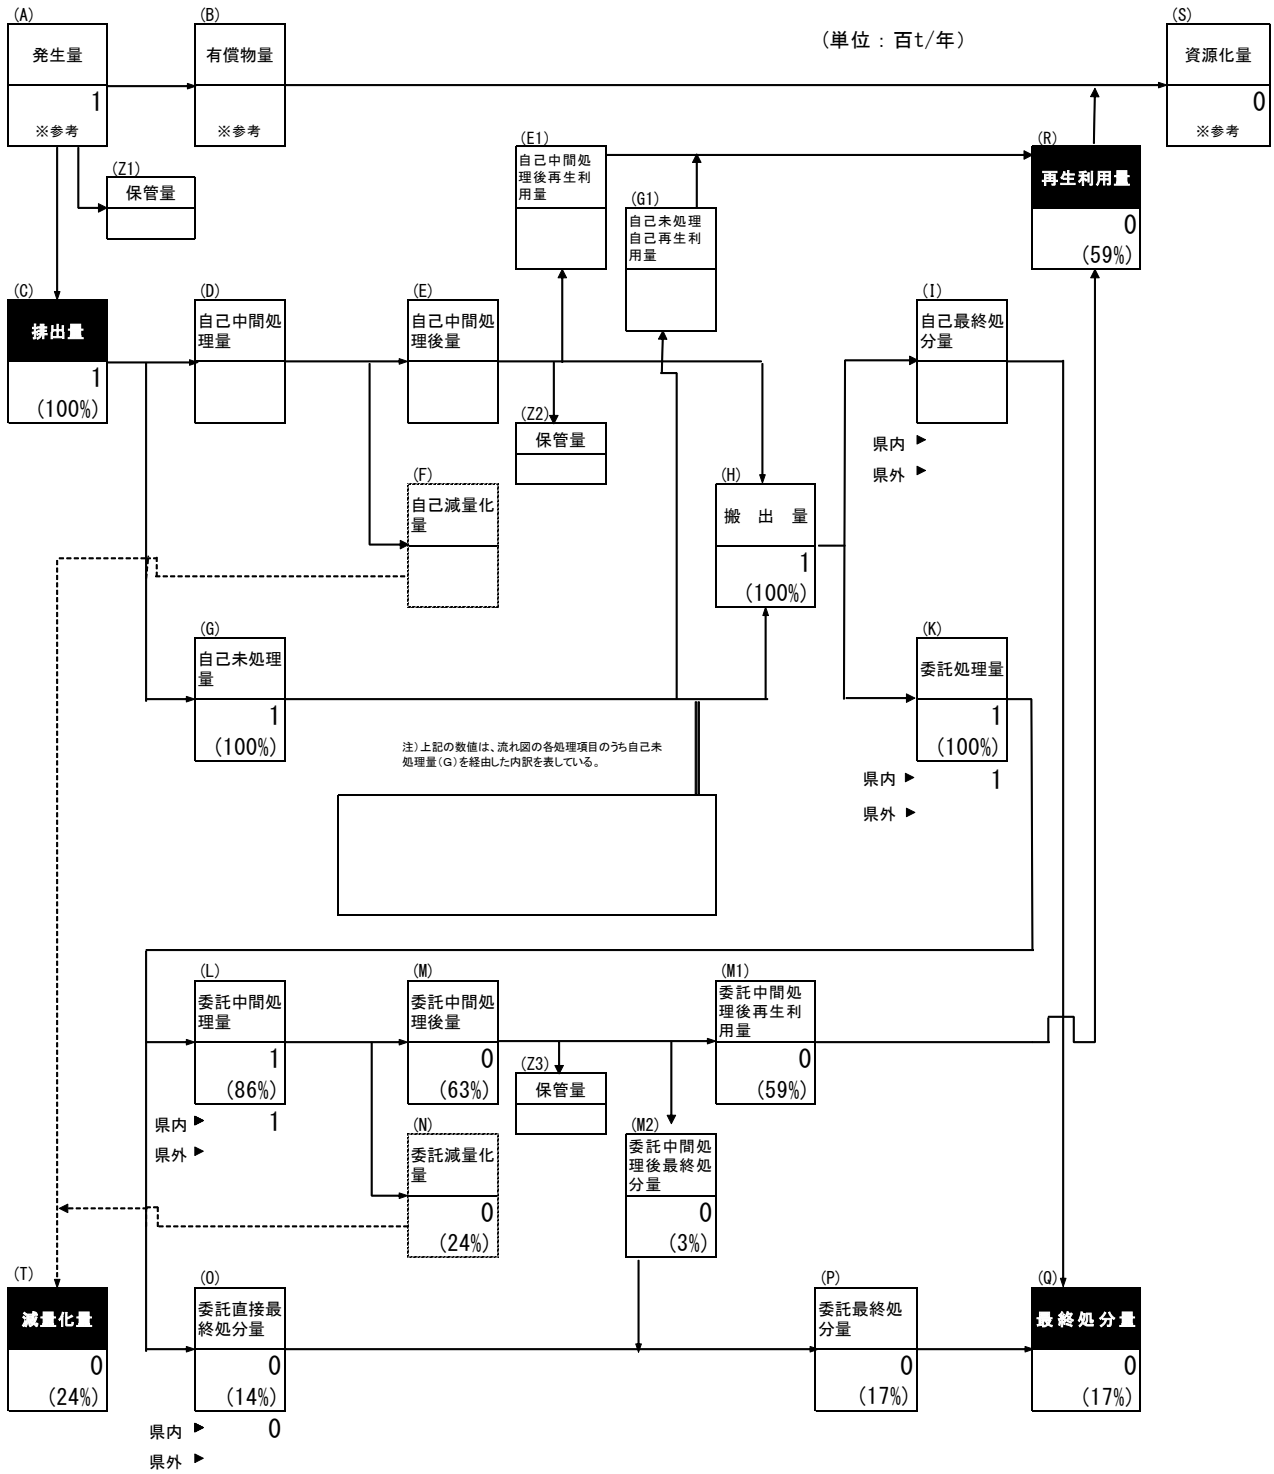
(A)
発生量
1
※参考

(B)
有償物量
※参考

(単位：百t/年)

(S)
資源化量
0
※参考

(Z1)
保管量

(E1)
自己中間処理後再生利用量

(G1)
自己未処理自己再生利用量

(R)
再生利用量
0
(59%)

(C)
排出量
1
(100%)

(D)
自己中間処理量

(E)
自己中間処理後量

(Z2)
保管量

(I)
自己最終処分量
県内 ▶
県外 ▶

(F)
自己減量化量

(H)
搬　出　量
1
(100%)

(G)
自己未処理量
1
(100%)

(K)
委託処理量
1
(100%)
県内 ▶ 1
県外 ▶

注)上記の数値は、流れ図の各処理項目のうち自己未処理量(G)を経由した内訳を表している。

(L)
委託中間処理量
1
(86%)
県内 ▶ 1
県外 ▶

(M)
委託中間処理後量
0
(63%)

(Z3)
保管量

(M1)
委託中間処理後再生利用量
0
(59%)

(N)
委託減量化量
0
(24%)

(M2)
委託中間処理後最終処分量
0
(3%)

(T)
減量化量
0
(24%)

(O)
委託直接最終処分量
0
(14%)
県内 ▶ 0
県外 ▶

(P)
委託最終処分量
0
(17%)

(Q)
最終処分量
0
(17%)